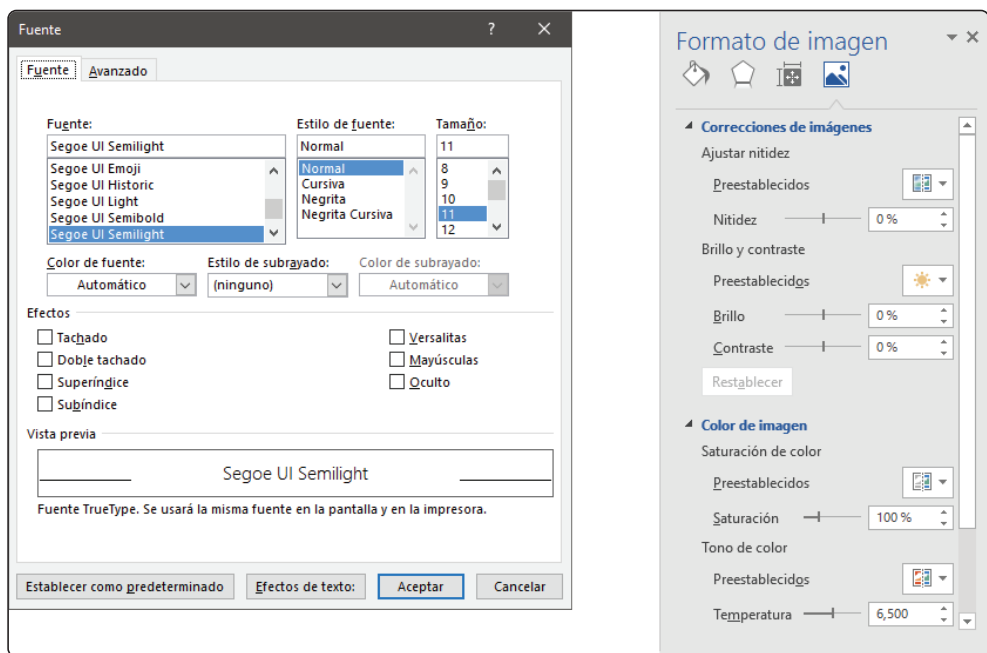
Fuente ? ✕

Fuente | Avanzado

Fuente:
Segoe UI Semilight
Segoe UI Emoji
Segoe UI Historic
Segoe UI Light
Segoe UI Semibold
Segoe UI Semilight

Estilo de fuente:
Normal
Normal
Cursiva
Negrita
Negrita Cursiva

Tamaño:
11
8
9
10
11
12

Color de fuente:
Automático

Estilo de subrayado:
(ninguno)

Color de subrayado:
Automático

Efectos
Tachado
Doble tachado
Superíndice
Subíndice
Versalitas
Mayúsculas
Oculto

Vista previa
Segoe UI Semilight

Fuente TrueType. Se usará la misma fuente en la pantalla y en la impresora.

Establecer como predeterminado | Efectos de texto: | Aceptar | Cancelar

Formato de imagen ▾ ✕

Correcciones de imágenes
Ajustar nitidez
Preestablecidos
Nitidez 0 %
Brillo y contraste
Preestablecidos
Brillo 0 %
Contraste 0 %
Restablecer

Color de imagen
Saturación de color
Preestablecidos
Saturación 100 %
Tono de color
Preestablecidos
Temperatura 6,500